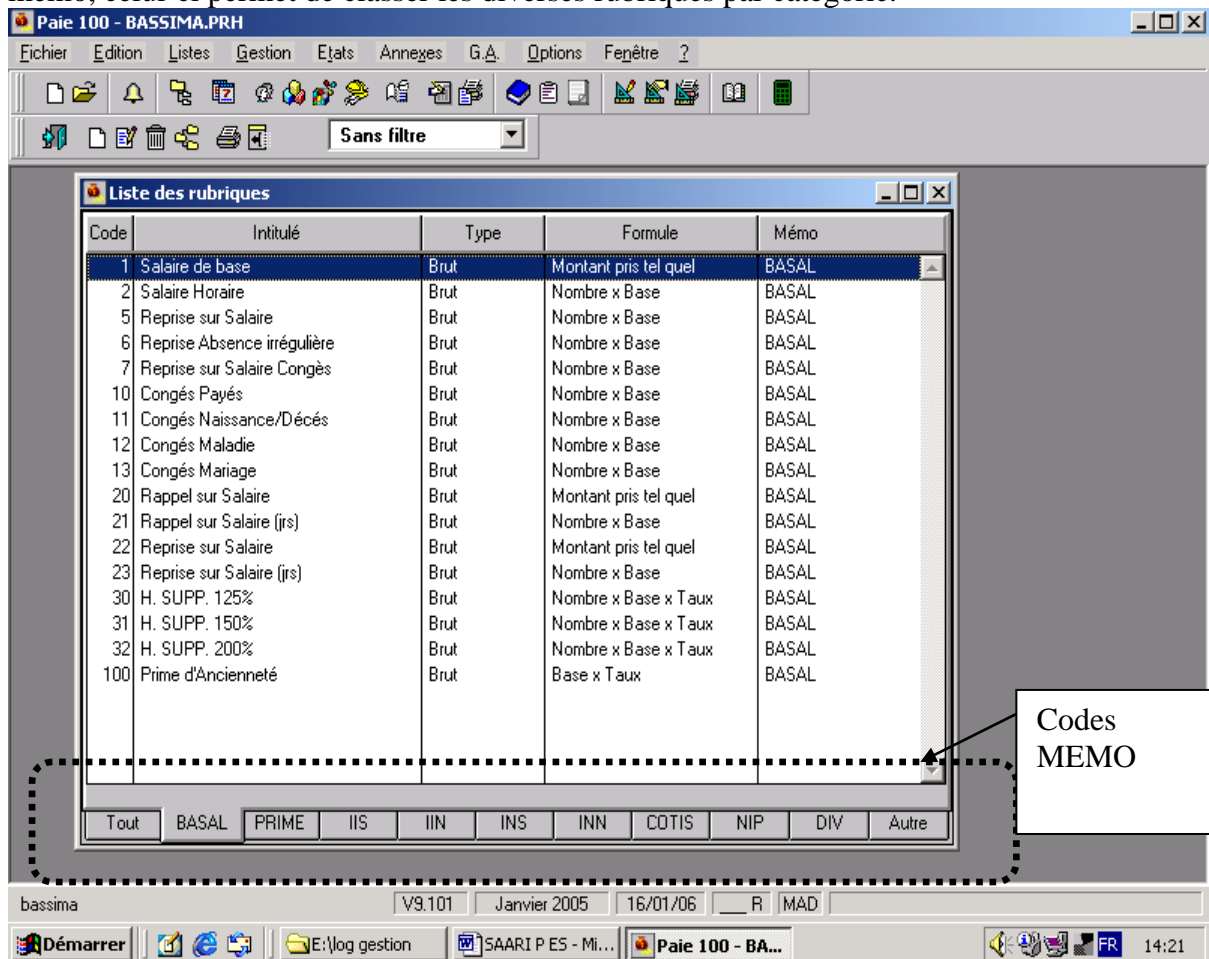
Paie 100 - BASSIMA.PRH

Fichier Edition Listes Gestion Etats Annexes G.A. Options Fenêtre ?

Sans filtre

Liste des rubriques

| Code | Intitulé | Type | Formule | Mémo |
|---|---|---|---|---|
| 1 | Salaire de base | Brut | Montant pris tel quel | BASAL |
| 2 | Salaire Horaire | Brut | Nombre x Base | BASAL |
| 5 | Reprise sur Salaire | Brut | Nombre x Base | BASAL |
| 6 | Reprise Absence irrégulière | Brut | Nombre x Base | BASAL |
| 7 | Reprise sur Salaire Congès | Brut | Nombre x Base | BASAL |
| 10 | Congés Payés | Brut | Nombre x Base | BASAL |
| 11 | Congés Naissance/Décés | Brut | Nombre x Base | BASAL |
| 12 | Congés Maladie | Brut | Nombre x Base | BASAL |
| 13 | Congés Mariage | Brut | Nombre x Base | BASAL |
| 20 | Rappel sur Salaire | Brut | Montant pris tel quel | BASAL |
| 21 | Rappel sur Salaire (jrs) | Brut | Nombre x Base | BASAL |
| 22 | Reprise sur Salaire | Brut | Montant pris tel quel | BASAL |
| 23 | Reprise sur Salaire (jrs) | Brut | Nombre x Base | BASAL |
| 30 | H. SUPP. 125% | Brut | Nombre x Base x Taux | BASAL |
| 31 | H. SUPP. 150% | Brut | Nombre x Base x Taux | BASAL |
| 32 | H. SUPP. 200% | Brut | Nombre x Base x Taux | BASAL |
| 100 | Prime d'Ancienneté | Brut | Base x Taux | BASAL |

Codes MEMO

Tout BASAL PRIME IIS IIN INS INN COTIS NIP DIV Autre

bassima V9.101 Janvier 2005 16/01/06 __ R MAD

Démarrer E:\log gestion SAARI P ES - Mi... Paie 100 - BA... FR 14:21